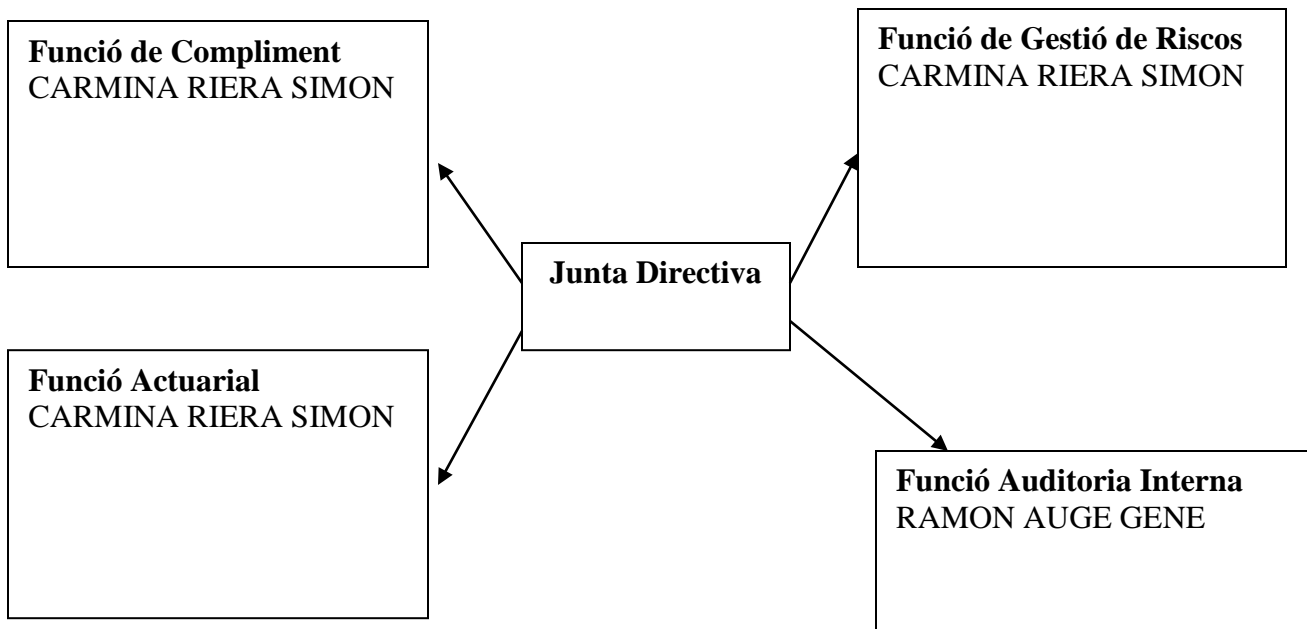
**Funció de Compliment**
CARMINA RIERA SIMON

**Funció de Gestió de Riscos**
CARMINA RIERA SIMON

**Junta Directiva**

**Funció Actuarial**
CARMINA RIERA SIMON

**Funció Auditoria Interna**
RAMON AUGE GENE